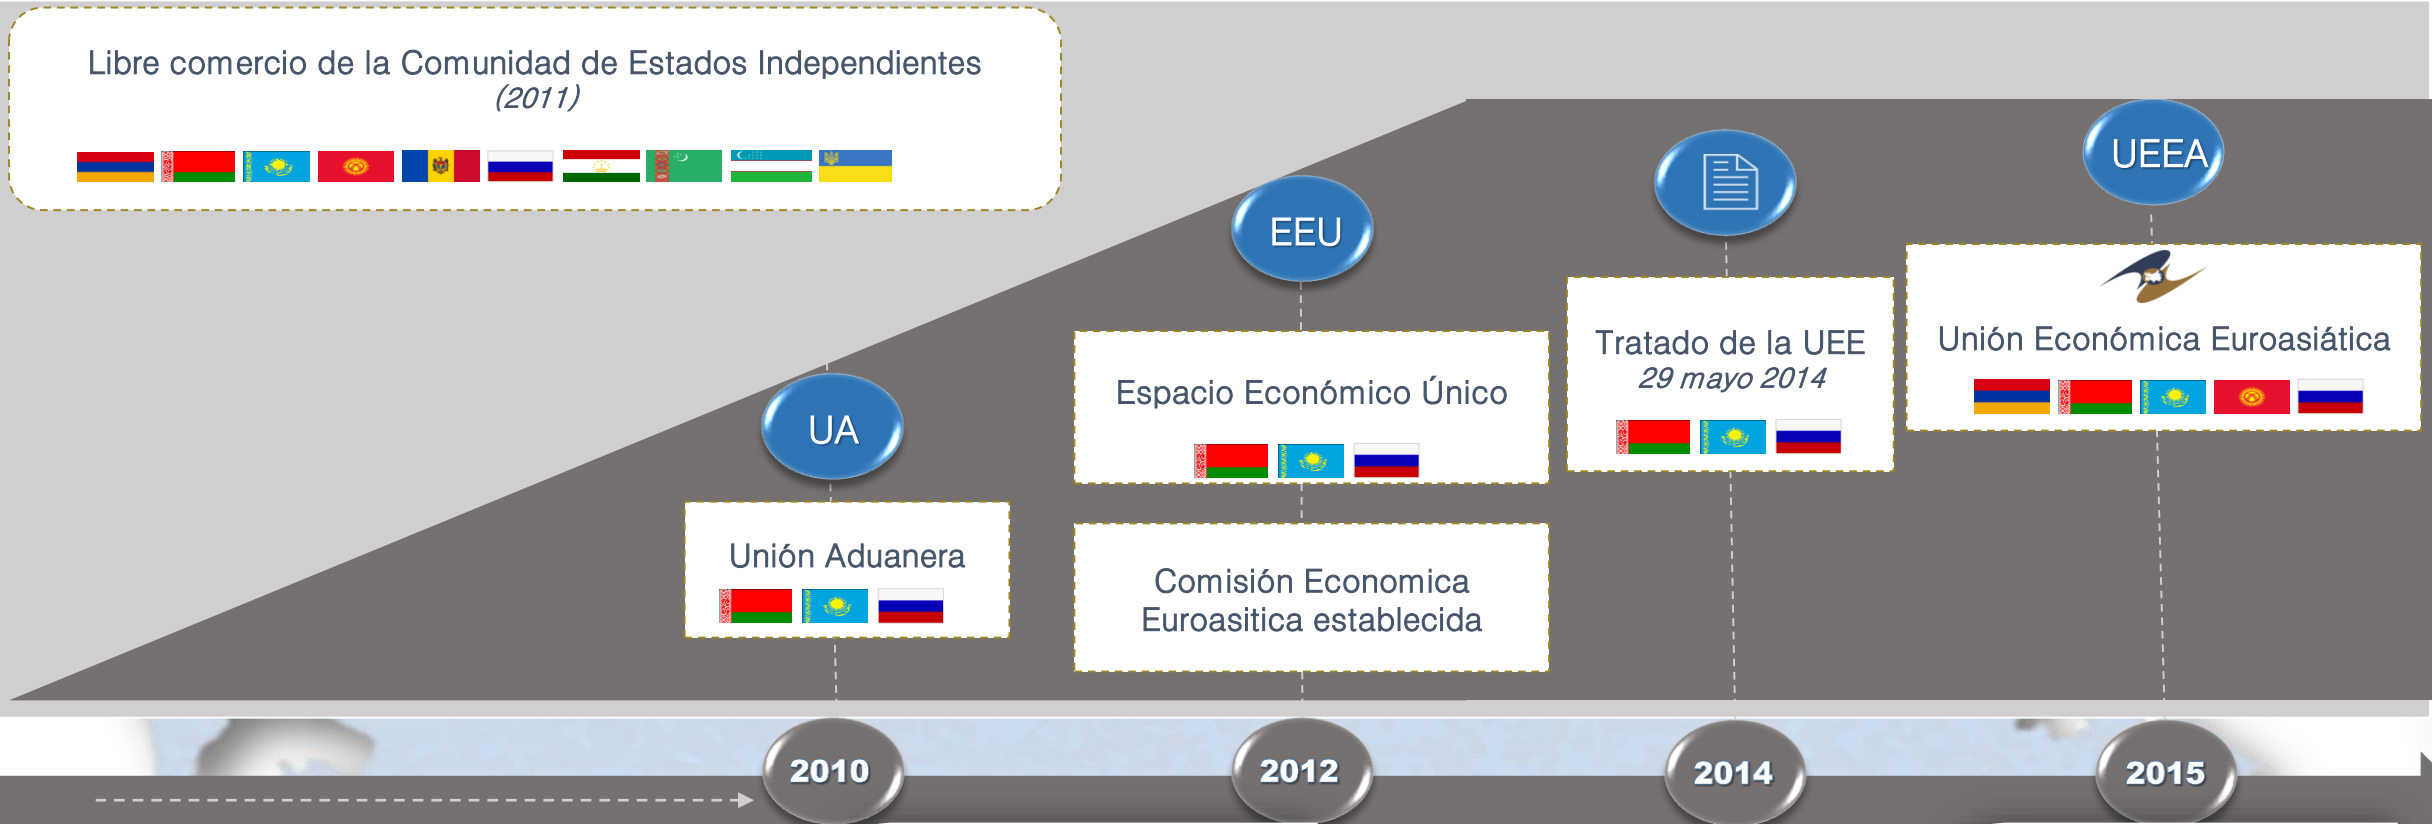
Libre comercio de la Comunidad de Estados Independientes
(2011)

EEU

UEEA

Tratado de la UEE
29 mayo 2014

Unión Económica Euroasiática

Espacio Económico Único

UA

Unión Aduanera

Comisión Economica Euroasitica establecida

2010

2012

2014

2015